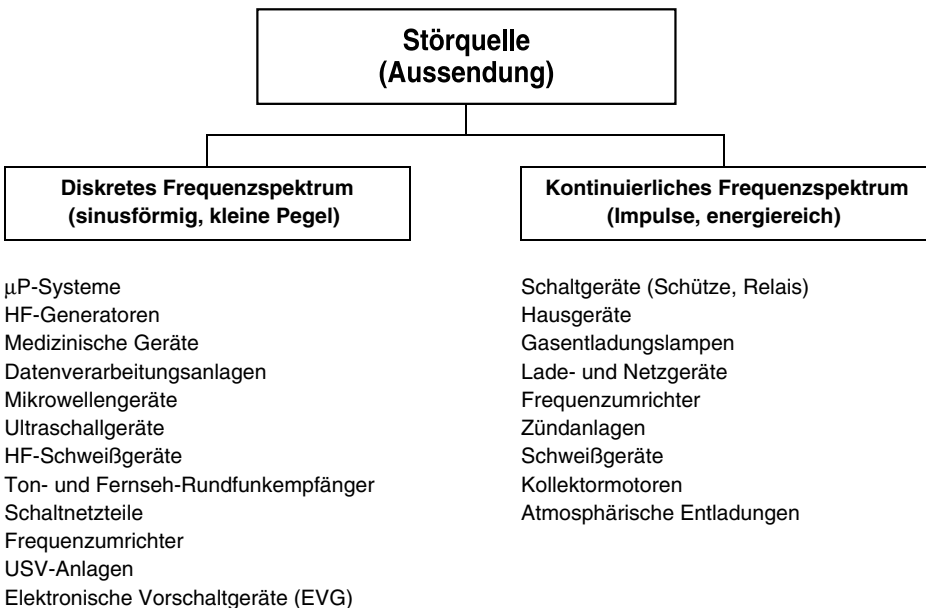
Störquelle
(Aussendung)

Diskretes Frequenzspektrum
(sinusförmig, kleine Pegel)

μP-Systeme
HF-Generatoren
Medizinische Geräte
Datenverarbeitungsanlagen
Mikrowellengeräte
Ultraschallgeräte
HF-Schweißgeräte
Ton- und Fernseh-Rundfunkempfänger
Schaltnetzteile
Frequenzumrichter
USV-Anlagen
Elektronische Vorschaltgeräte (EVG)

Kontinuierliches Frequenzspektrum
(Impulse, energiereich)

Schaltgeräte (Schütze, Relais)
Hausgeräte
Gasentladungslampen
Lade- und Netzgeräte
Frequenzumrichter
Zündanlagen
Schweißgeräte
Kollektormotoren
Atmosphärische Entladungen